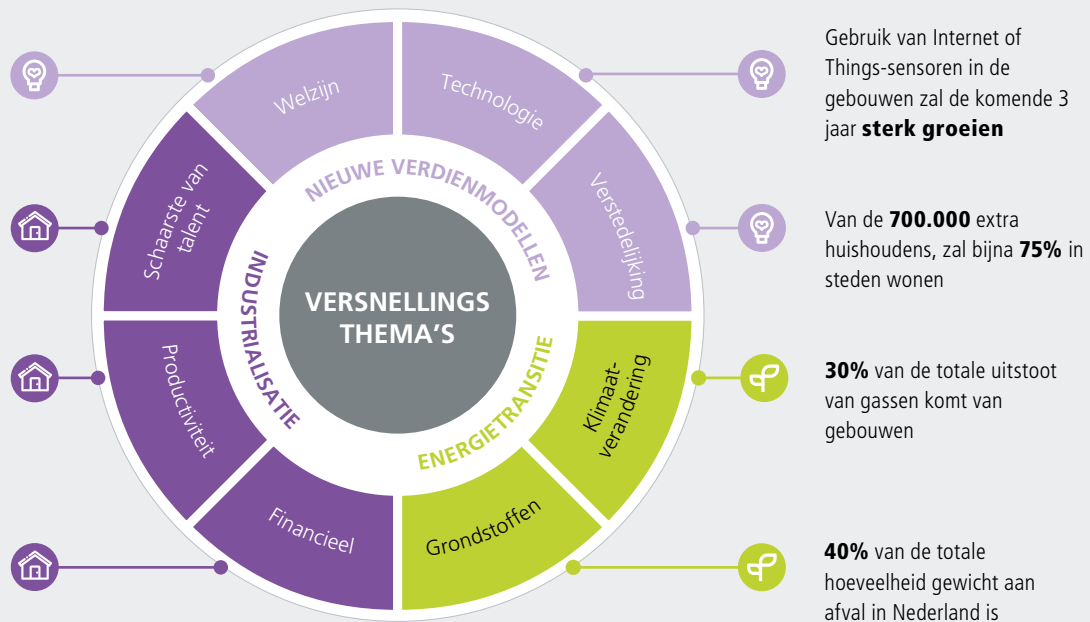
VERSNELLINGS THEMA'S

NIEUWE VERDIENMODELLEN

INDUSTRIALISATIE

ENERGIETRANSITIE

Welzijn

Technologie

Verstedelijking

Klimaatverandering

Grondstoffen

Financieel

Productiviteit

Schaarste van talent

Gebruik van Internet of Things-sensoren in de gebouwen zal de komende 3 jaar **sterk groeien**

Van de **700.000** extra huishoudens, zal bijna **75%** in steden wonen

**30%** van de totale uitstoot van gassen komt van gebouwen

**40%** van de totale hoeveelheid gewicht aan afval in Nederland is